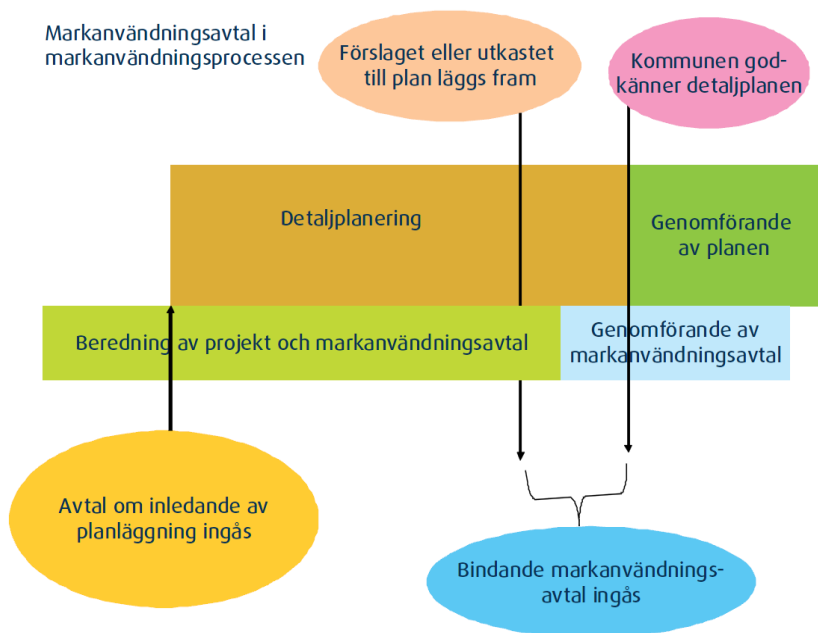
Markanvändningsavtal i markanvändningsprocessen

Förslaget eller utkastet till plan läggs fram

Kommunen godkänner detaljplanen

Detaljplanering

Genomförande av planen

Beredning av projekt och markanvändningsavtal

Genomförande av markanvändningsavtal

Avtal om inledande av planläggning ingås

Bindande markanvändningsavtal ingås